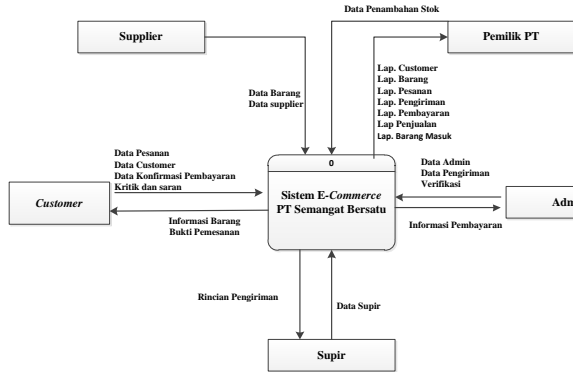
Data Penambahan Stok

Supplier

Pemilik PT

Data Barang
Data supplier

Lap. Customer
Lap. Barang
Lap. Pesanan
Lap. Pengiriman
Lap. Pembayaran
Lap Penjualan
Lap. Barang Masuk

Data Pesanan
Data Customer
Data Konfirmasi Pembayaran
Kritik dan saran

0

Sistem E-Commerce
PT Semangat Bersatu

Data Admin
Data Pengiriman
Verifikasi

Customer

Adm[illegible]

Informasi Barang
Bukti Pemesanan

Informasi Pembayaran

Rincian Pengiriman

Data Supir

Supir